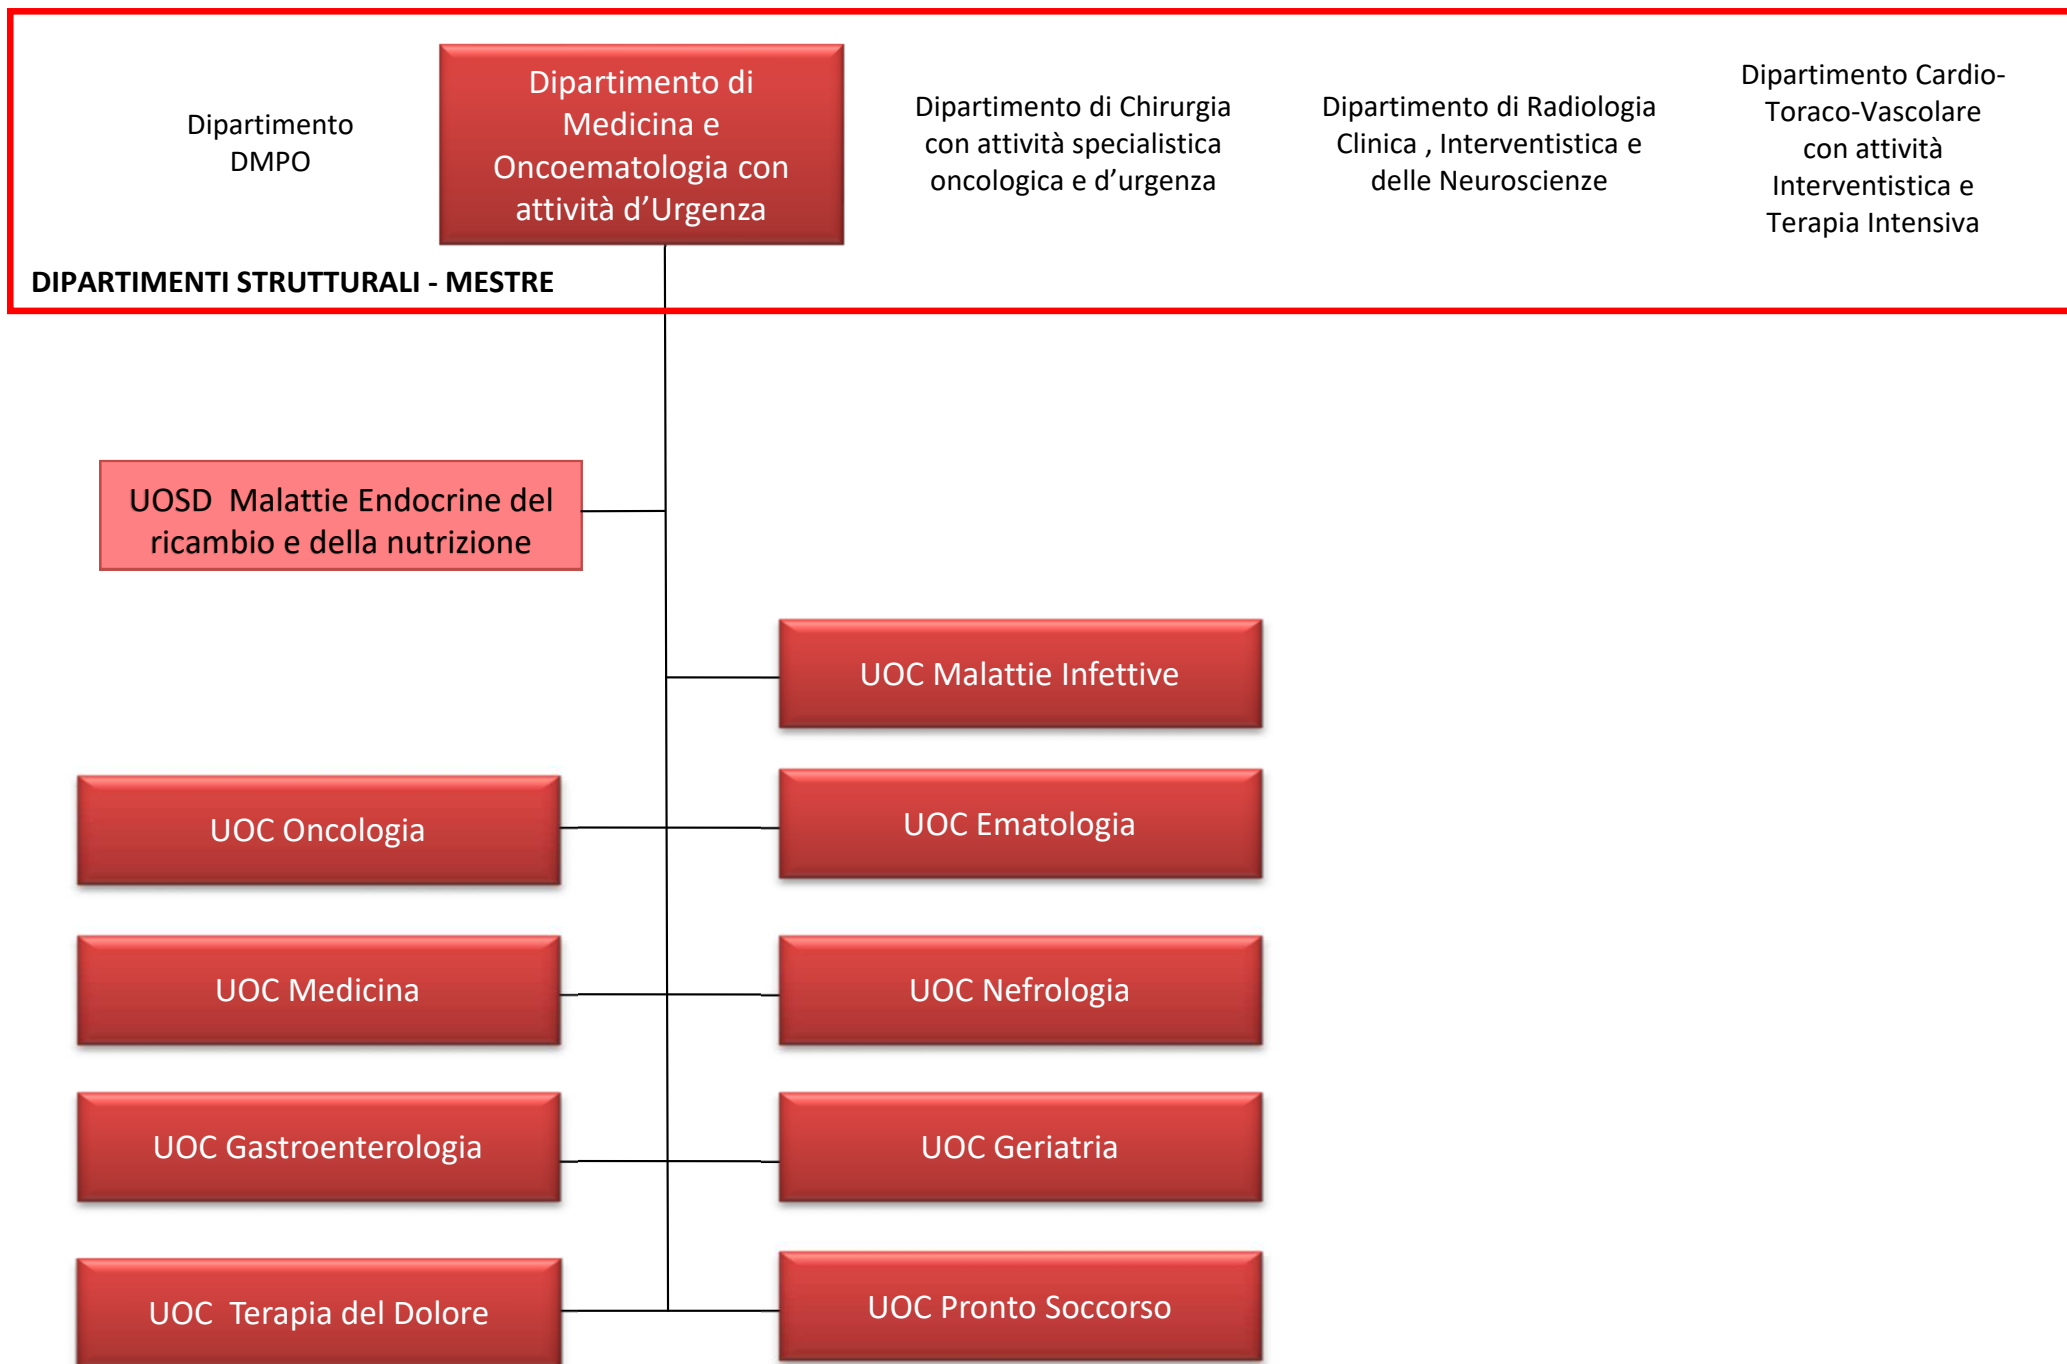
Dipartimento DMPO

Dipartimento di Medicina e Oncoematologia con attività d'Urgenza

Dipartimento di Chirurgia con attività specialistica oncologica e d'urgenza

Dipartimento di Radiologia Clinica , Interventistica e delle Neuroscienze

Dipartimento Cardio-Toraco-Vascolare con attività Interventistica e Terapia Intensiva

DIPARTIMENTI STRUTTURALI - MESTRE

UOSD Malattie Endocrine del ricambio e della nutrizione

UOC Malattie Infettive

UOC Oncologia

UOC Ematologia

UOC Medicina

UOC Nefrologia

UOC Gastroenterologia

UOC Geriatria

UOC Terapia del Dolore

UOC Pronto Soccorso